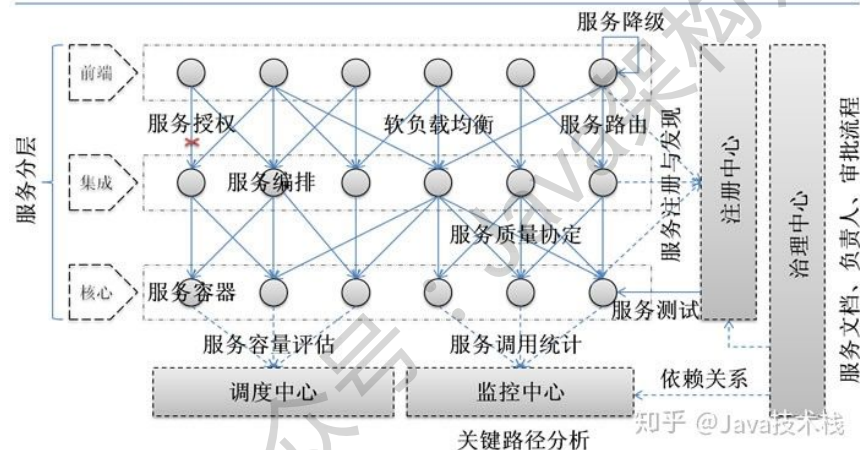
服务降级

服务分层

前端

集成

核心

服务授权

软负载均衡

服务路由

服务编排

服务质量协定

服务容器

服务测试

服务注册与发现

注册中心

治理中心

服务文档、负责人、审批流程

服务容量评估

服务调用统计

依赖关系

调度中心

监控中心

关键路径分析

知乎 @Java技术栈